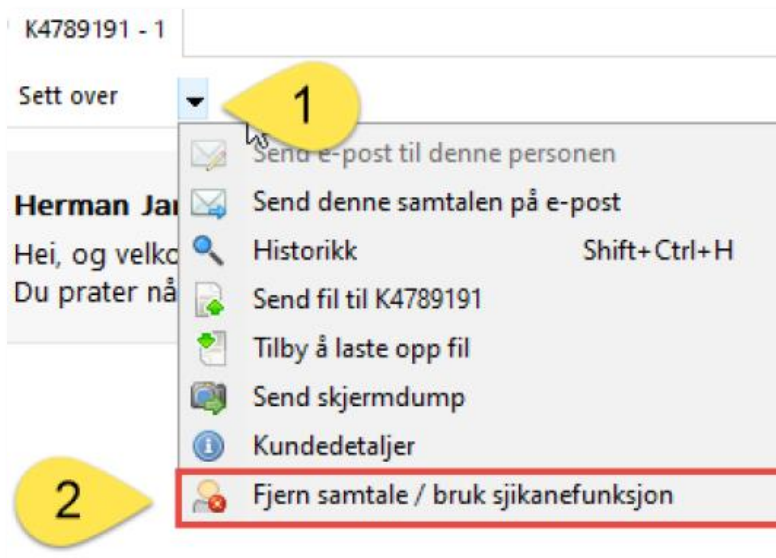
K4789191 - 1

Sett over

1

Send e-post til denne personen
Send denne samtalen på e-post
Historikk Shift+Ctrl+H
Send fil til K4789191
Tilby å laste opp fil
Send skjermdump
Kundedetaljer
Fjern samtale / bruk sjikanefunksjon

2

Herman Ja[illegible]
Hei, og velko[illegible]
Du prater nå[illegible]